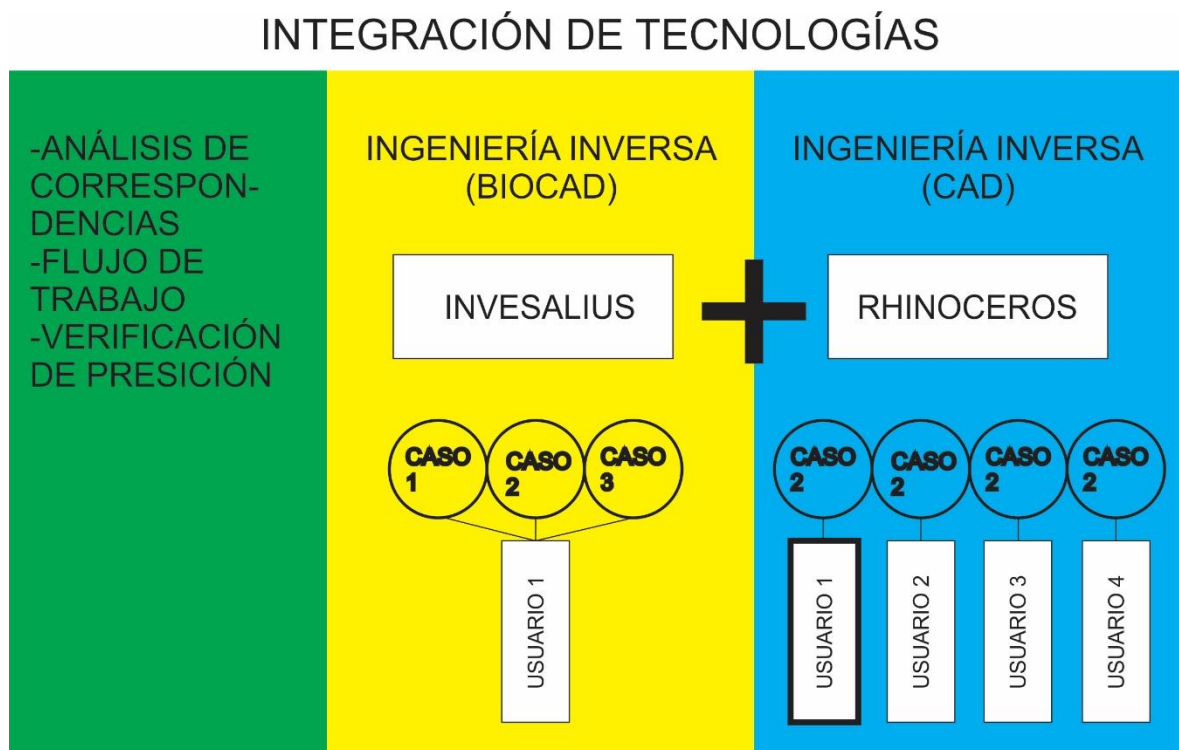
INTEGRACIÓN DE TECNOLOGÍAS

-ANÁLISIS DE CORRESPONDENCIAS
-FLUJO DE TRABAJO
-VERIFICACIÓN DE PRESICIÓN

INGENIERÍA INVERSA (BIOCAD)

INVESALIUS

CASO 1
CASO 2
CASO 3

USUARIO 1

INGENIERÍA INVERSA (CAD)

RHINOCEROS

CASO 2
CASO 2
CASO 2
CASO 2

USUARIO 1
USUARIO 2
USUARIO 3
USUARIO 4